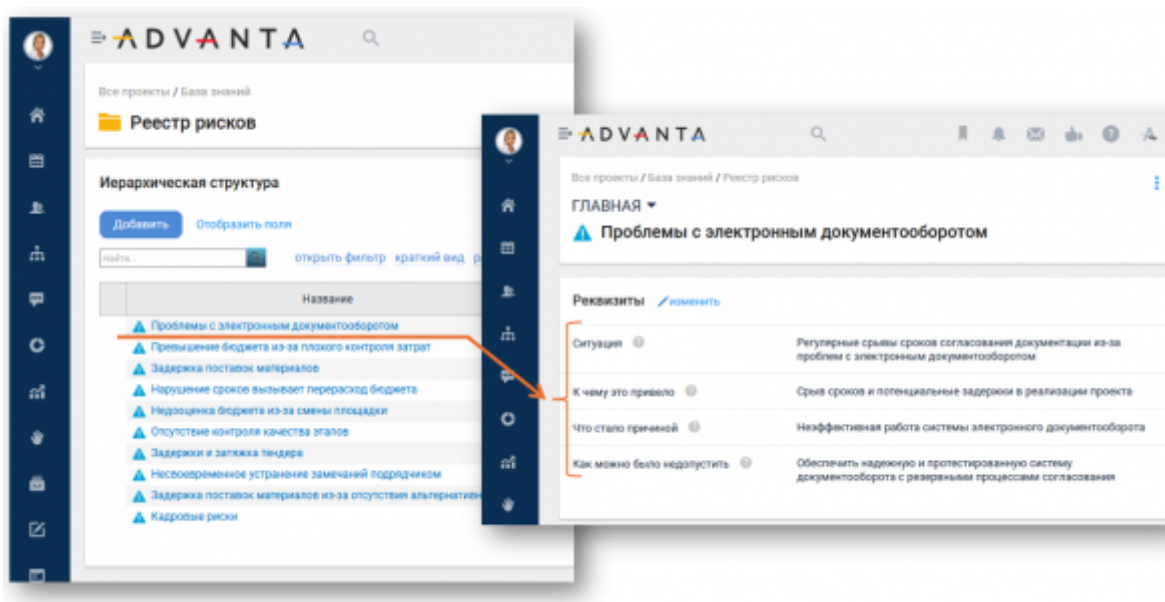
ADVANTA

Все проекты / База знаний

Реестр рисков

Иерархическая структура

Добавить Отобразить поля

Найти...

открыть фильтр краткий вид р

Название

Проблемы с электронным документооборотом
Превышение бюджета из-за плохого контроля затрат
Задержка поставок материалов
Нарушение сроков вызывает перерасход бюджета
Недооценка бюджета из-за смены площадки
Отсутствие контроля качества этапов
Задержки и затяжка тендера
Несвоевременное устранение замечаний подрядчиком
Задержка поставок материалов из-за отсутствия альтернатив
Кадровые риски

ADVANTA

Все проекты / База знаний / Реестр рисков

ГЛАВНАЯ

Проблемы с электронным документооборотом

Реквизиты изменить

| | |
|---|---|
| Ситуация | Регулярные срывы сроков согласования документации из-за проблем с электронным документооборотом |
| К чему это привело | Срыв сроков и потенциальные задержки в реализации проекта |
| Что стало причиной | Неэффективная работа системы электронного документооборота |
| Как можно было недопустить | Обеспечить надежную и протестированную систему документооборота с резервными процессами согласования |